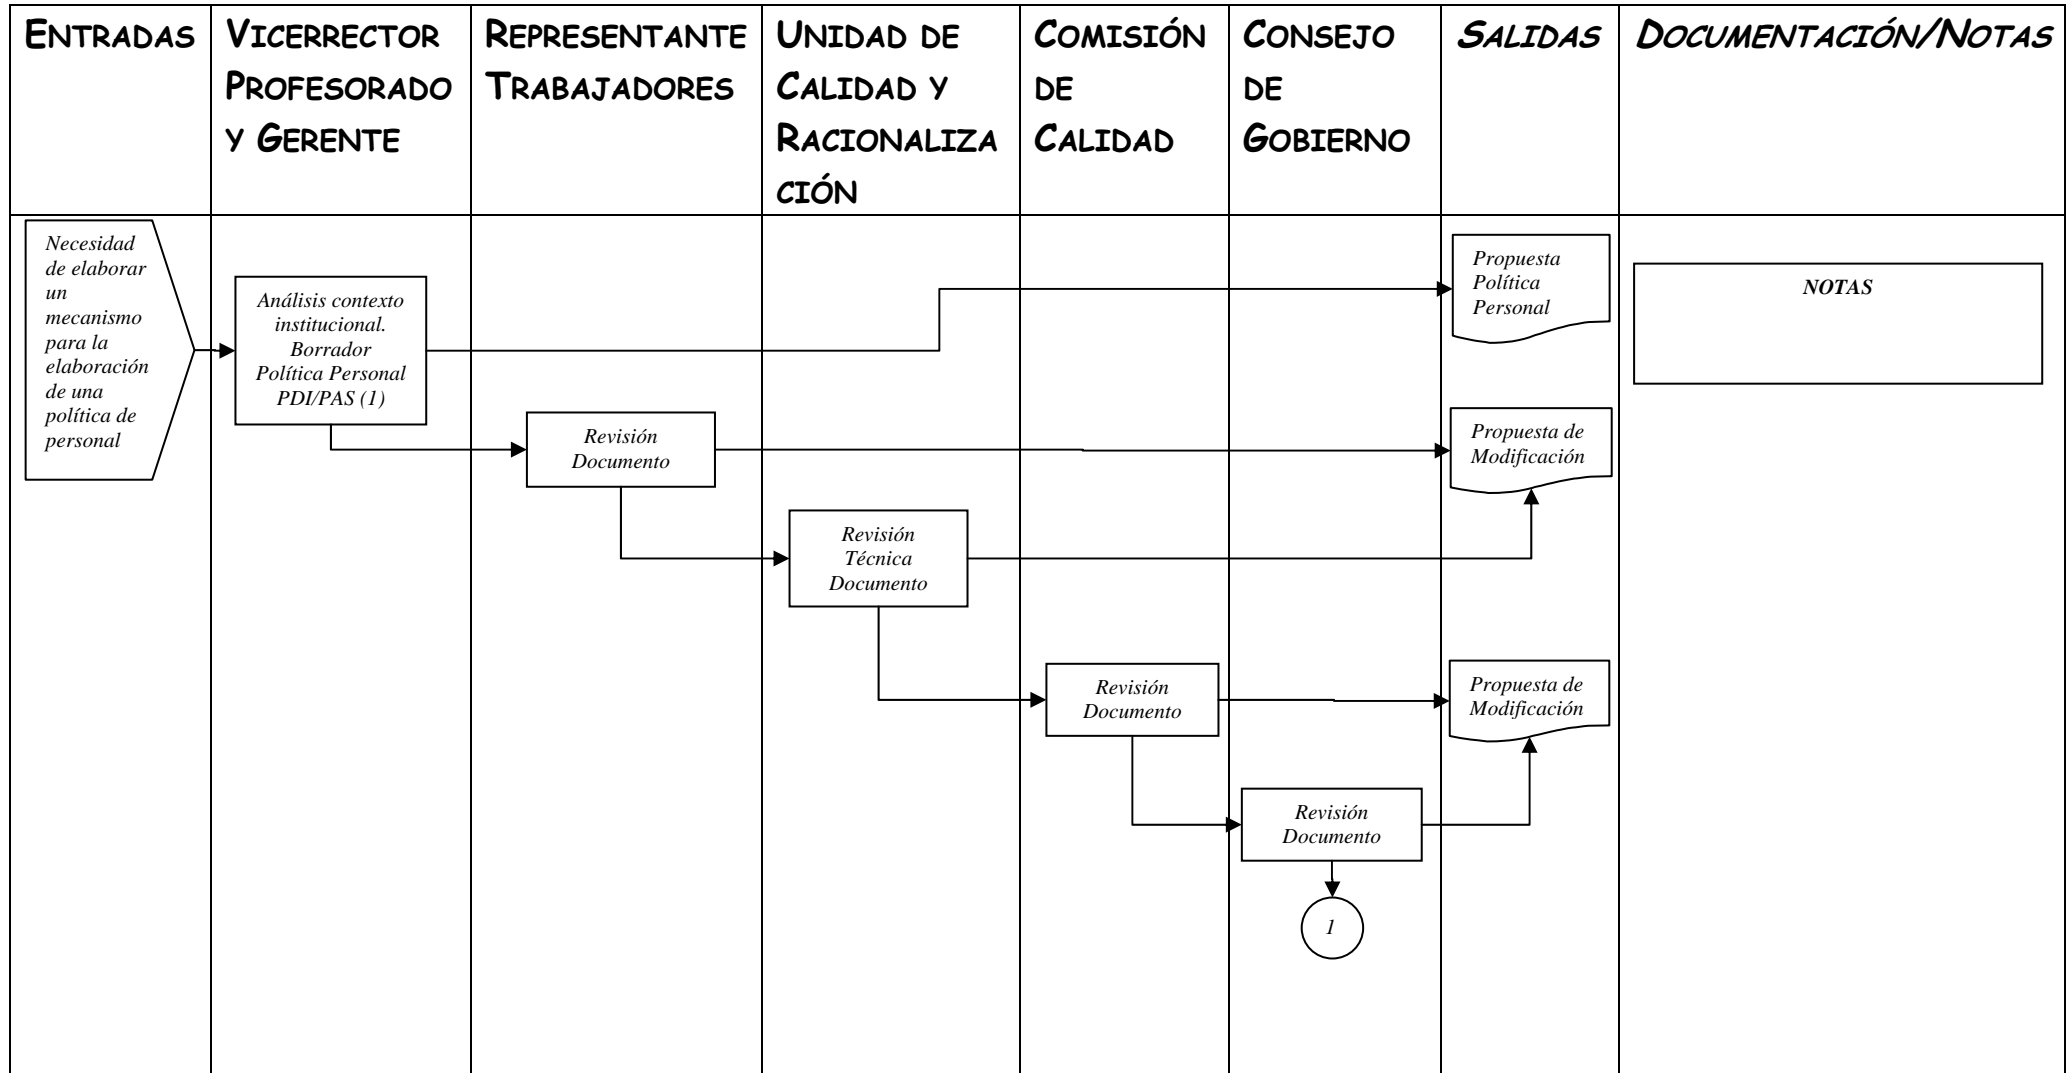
| ENTRADAS | VICERRECTOR PROFESORADO Y GERENTE | REPRESENTANTE TRABAJADORES | UNIDAD DE CALIDAD Y RACIONALIZACIÓN | COMISIÓN DE CALIDAD | CONSEJO DE GOBIERNO | SALIDAS | DOCUMENTACIÓN/NOTAS |
|---|---|---|---|---|---|---|---|

Necesidad de elaborar un mecanismo para la elaboración de una política de personal

Análisis contexto institucional. Borrador Política Personal PDI/PAS (1)

Propuesta Política Personal

NOTAS

Revisión Documento

Propuesta de Modificación

Revisión Técnica Documento

Revisión Documento

Propuesta de Modificación

Revisión Documento

1